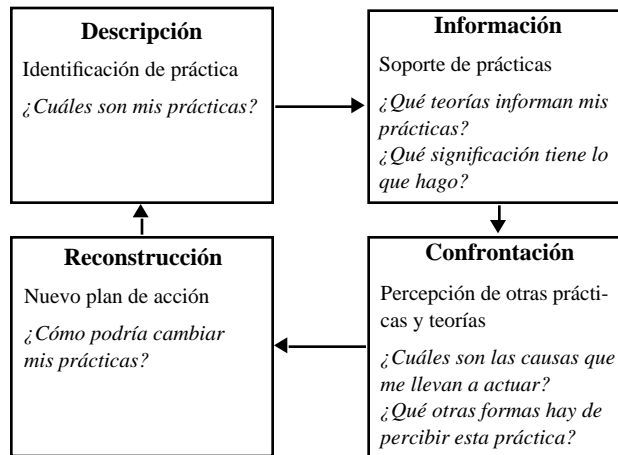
**Descripción**

Identificación de práctica

*¿Cuáles son mis prácticas?*

**Información**

Soporte de prácticas

*¿Qué teorías informan mis prácticas?*
*¿Qué significación tiene lo que hago?*

**Confrontación**

Percepción de otras prácticas y teorías

*¿Cuáles son las causas que me llevan a actuar?*
*¿Qué otras formas hay de percibir esta práctica?*

**Reconstrucción**

Nuevo plan de acción

*¿Cómo podría cambiar mis prácticas?*